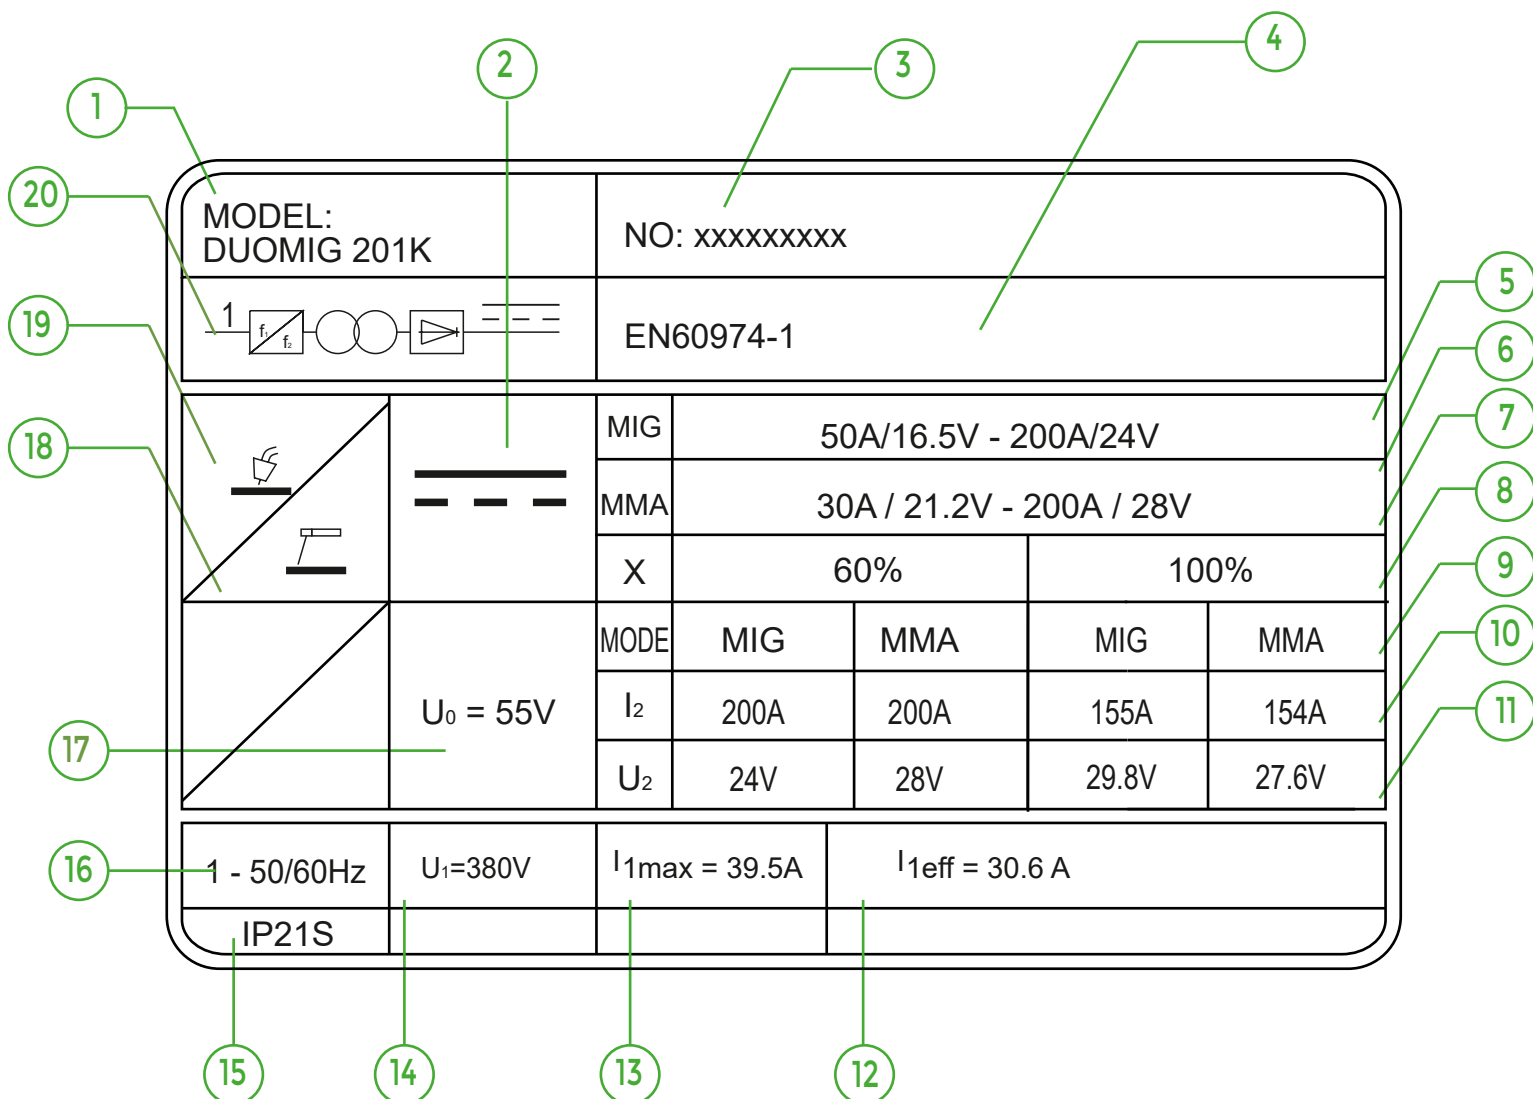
1
2
3
4
20
MODEL:
DUOMIG 201K

NO: xxxxxxxxx

1 $f_1$ $f_2$

EN60974-1

5
6
7
8
9
10
11
19
18

| MIG | 50A/16.5V - 200A/24V | | | |
|---|---|---|---|---|
| MMA | 30A / 21.2V - 200A / 28V | | | |
| X | 60% | | 100% | |
| MODE | MIG | MMA | MIG | MMA |
| $I_2$ | 200A | 200A | 155A | 154A |
| $U_2$ | 24V | 28V | 29.8V | 27.6V |

$U_0$ = 55V
17

16
1 - 50/60Hz
$U_1$=380V
$I_{1max}$ = 39.5A
$I_{1eff}$ = 30.6 A
IP21S

15
14
13
12